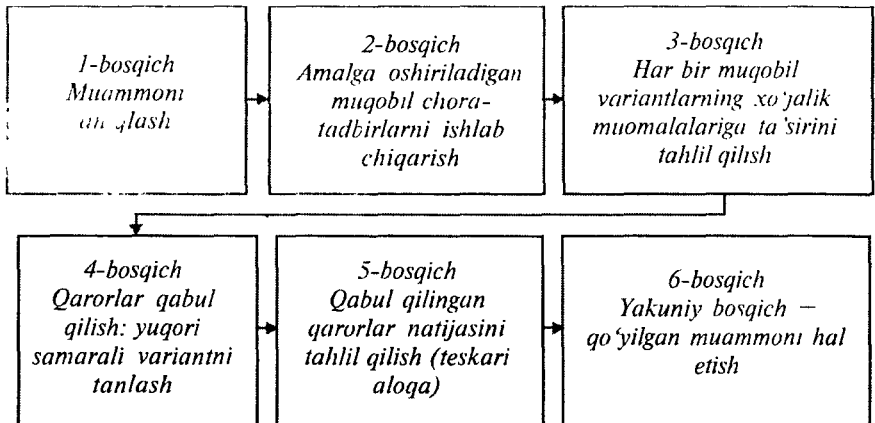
1-bosqich
Muammoni aniqlash

2-bosqich
Amalga oshiriladigan muqobil chora-tadbirlarni ishlab chiqarish

3-bosqich
Har bir muqobil variantlarning xo'jalik muomalalariga ta'sirini tahlil qilish

4-bosqich
Qarorlar qabul qilish: yuqori samarali variantni tanlash

5-bosqich
Qabul qilingan qarorlar natijasini tahlil qilish (teskari aloqa)

6-bosqich
Yakuniy bosqich — qo'yilgan muammoni hal etish